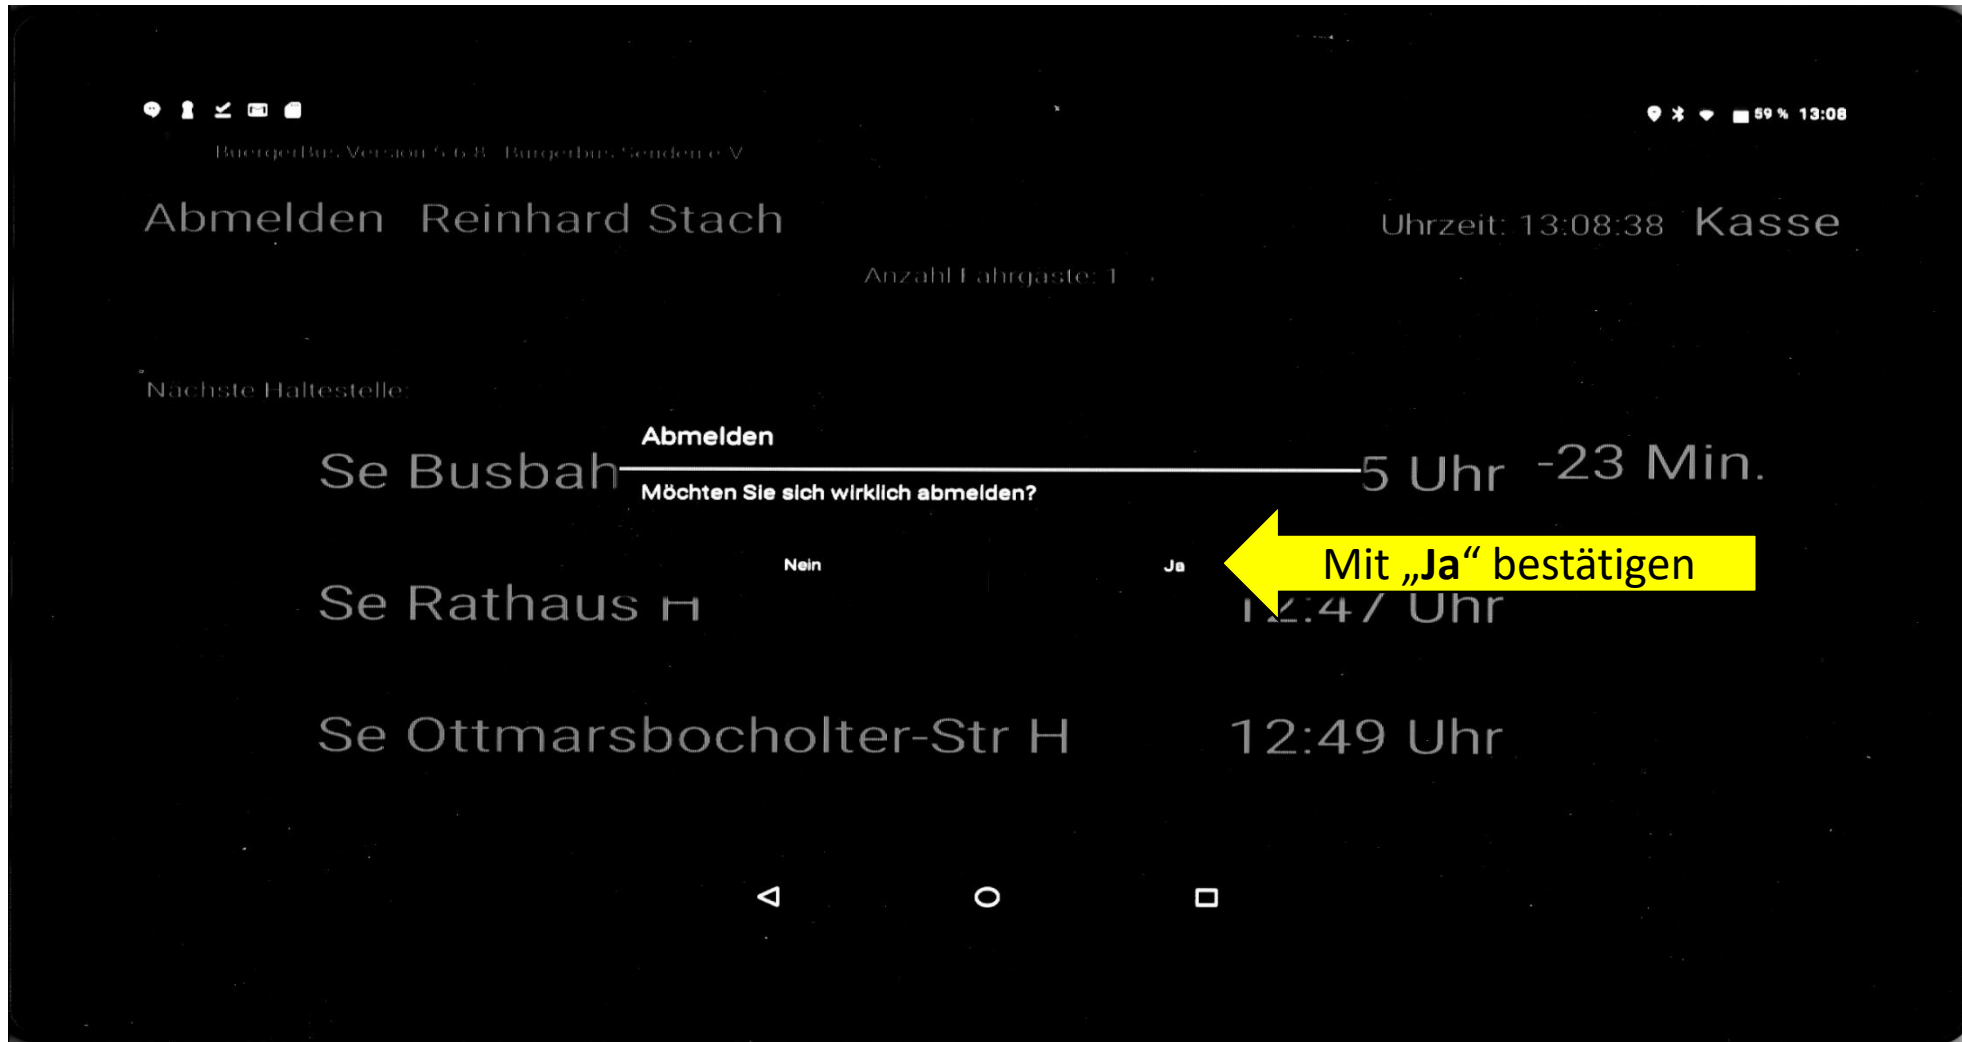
59 % 13:08

BuergerBus Version 5.6.8 Buergerbus Senden e.V.

Abmelden Reinhard Stach

Uhrzeit: 13:08:38 Kasse

Anzahl Fahrgäste: 1

Nächste Haltestelle:

Se Busbah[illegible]5 Uhr -23 Min.

Abmelden

Möchten Sie sich wirklich abmelden?

Nein

Ja

Mit „Ja“ bestätigen

Se Rathaus H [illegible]2:47 Uhr

Se Ottmarsbocholter-Str H 12:49 Uhr